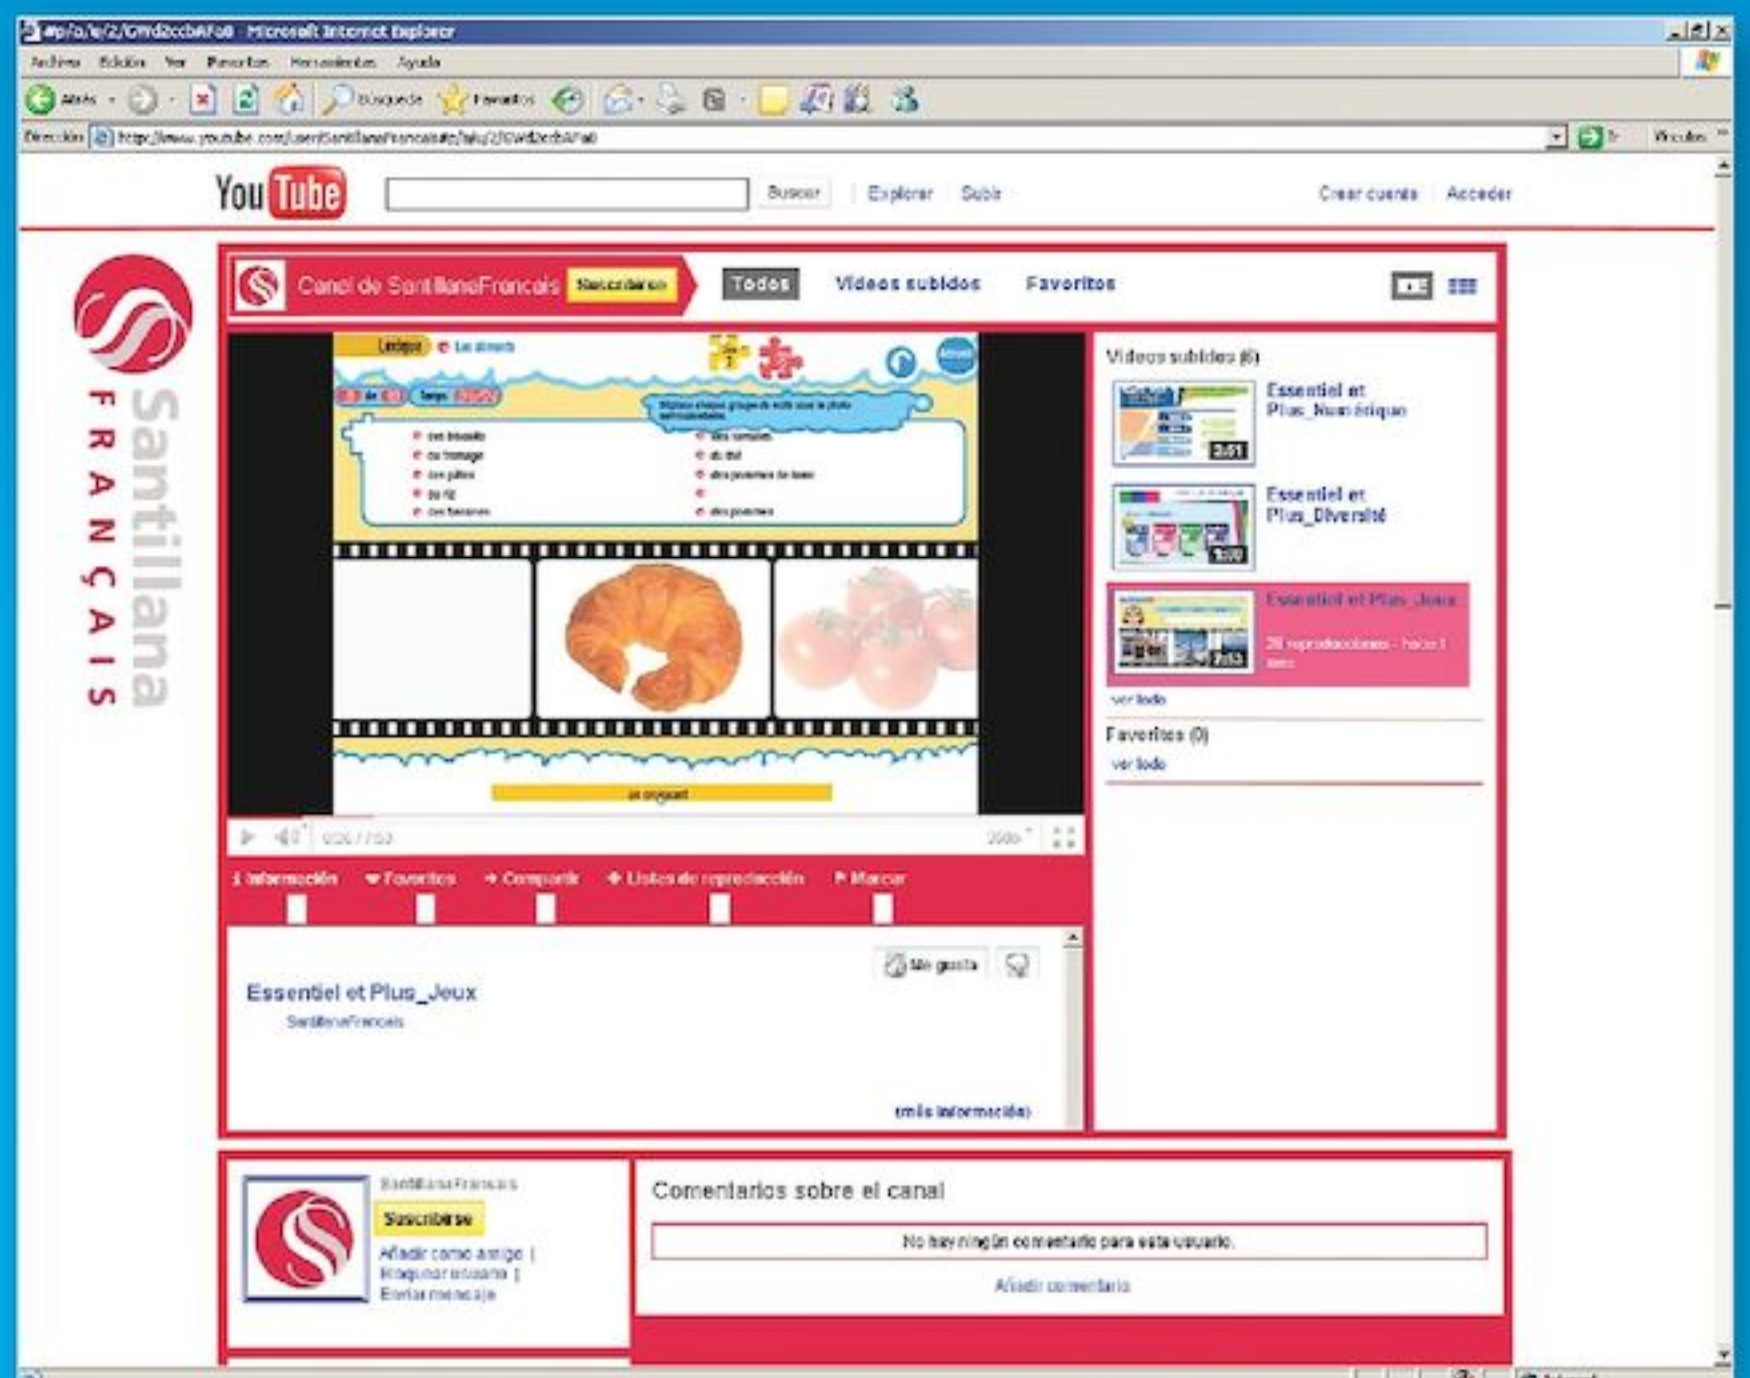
#p/a/e/2/GWd2ccbAFa8 - Microsoft Internet Explorer

Archivo Edición Ver Favoritos Herramientas Ayuda

Atrás Búsqueda Favoritos

Dirección http://www.youtube.com/user/SantillanaFrancais#p/a/u/2/GWd2ccbAFa8 Ir Vínculos

YouTube Buscar Explorar Subir Crear cuenta Acceder

Santillana FRANÇAIS

Canal de SantillanaFrancais Suscribirse Todos Videos subidos Favoritos

Videos subidos (6)

Essentiel et Plus_Numérique 3:01

Essentiel et Plus_Diversité 1:00

Essentiel et Plus_Jeux 28 reproducciones - hace 1 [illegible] 2:53

ver todo

Favoritos (0)

ver todo

Lexique Les aliments

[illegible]

du fromage

du riz

un croissant

0:56 / 7:53 360p

Información Favoritos Compartir Listas de reproducción Marcar

Me gusta

Essentiel et Plus_Jeux

SantillanaFrancais

(más información)

SantillanaFrancais

Suscribirse

Añadir como amigo | Bloquear usuario | Enviar mensaje

Comentarios sobre el canal

No hay ningún comentario para este usuario.

Añadir comentario